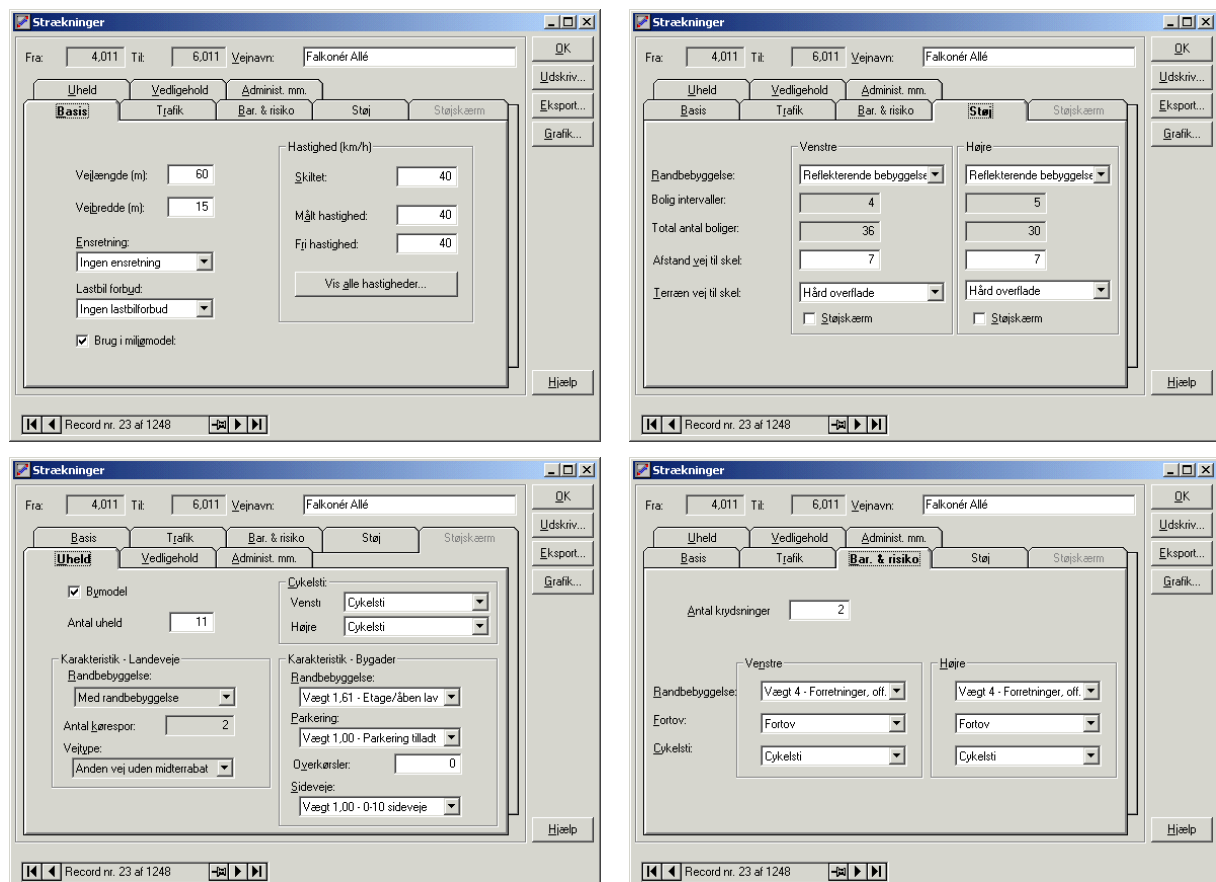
Strækninger

Fra: 4,011 Til: 6,011 Vejnavn: Falkonér Allé

OK
Udskriv...
Eksport...
Grafik...

Uheld | Vedligehold | Administ. mm.
Basis | Trafik | Bar. & risiko | Støj | Støjskærm

Vejlængde (m): 60
Vejbredde (m): 15
Ensretning:
Ingen ensretning
Lastbil forbud:
Ingen lastbilforbud
Brug i miljømodel:

Hastighed (km/h)
Skiltet: 40
Målt hastighed: 40
Fri hastighed: 40
Vis alle hastigheder...

Hjælp

Record nr. 23 af 1248

Strækninger

Fra: 4,011 Til: 6,011 Vejnavn: Falkonér Allé

OK
Udskriv...
Eksport...
Grafik...

Uheld | Vedligehold | Administ. mm.
Basis | Trafik | Bar. & risiko | Støj | Støjskærm

Venstre
Højre
Randbebyggelse: Reflekterende bebyggelse | Reflekterende bebyggelse
Bolig intervaller: 4 | 5
Total antal boliger: 36 | 30
Afstand vej til skel: 7 | 7
Terræn vej til skel: Hård overflade | Hård overflade
Støjskærm | Støjskærm

Hjælp

Record nr. 23 af 1248

Strækninger

Fra: 4,011 Til: 6,011 Vejnavn: Falkonér Allé

OK
Udskriv...
Eksport...
Grafik...

Basis | Trafik | Bar. & risiko | Støj | Støjskærm
Uheld | Vedligehold | Administ. mm.

Bymodel
Antal uheld 11

Cykelsti:
Venstre Cykelsti
Højre Cykelsti

Karakteristik - Landeveje
Randbebyggelse:
Med randbebyggelse
Antal kørespor: 2
Vejtype:
Anden vej uden midterrabat

Karakteristik - Bygader
Randbebyggelse:
Vægt 1,61 - Etage/åben lav
Parkering:
Vægt 1,00 - Parkering tilladt
Overkørsler: 0
Sideveje:
Vægt 1,00 - 0-10 sideveje

Hjælp

Record nr. 23 af 1248

Strækninger

Fra: 4,011 Til: 6,011 Vejnavn: Falkonér Allé

OK
Udskriv...
Eksport...
Grafik...

Uheld | Vedligehold | Administ. mm.
Basis | Trafik | Bar. & risiko | Støj | Støjskærm

Antal krydsninger 2

Venstre
Højre
Randbebyggelse: Vægt 4 - Forretninger, off. | Vægt 4 - Forretninger, off.
Fortov: Fortov | Fortov
Cykelsti: Cykelsti | Cykelsti

Hjælp

Record nr. 23 af 1248